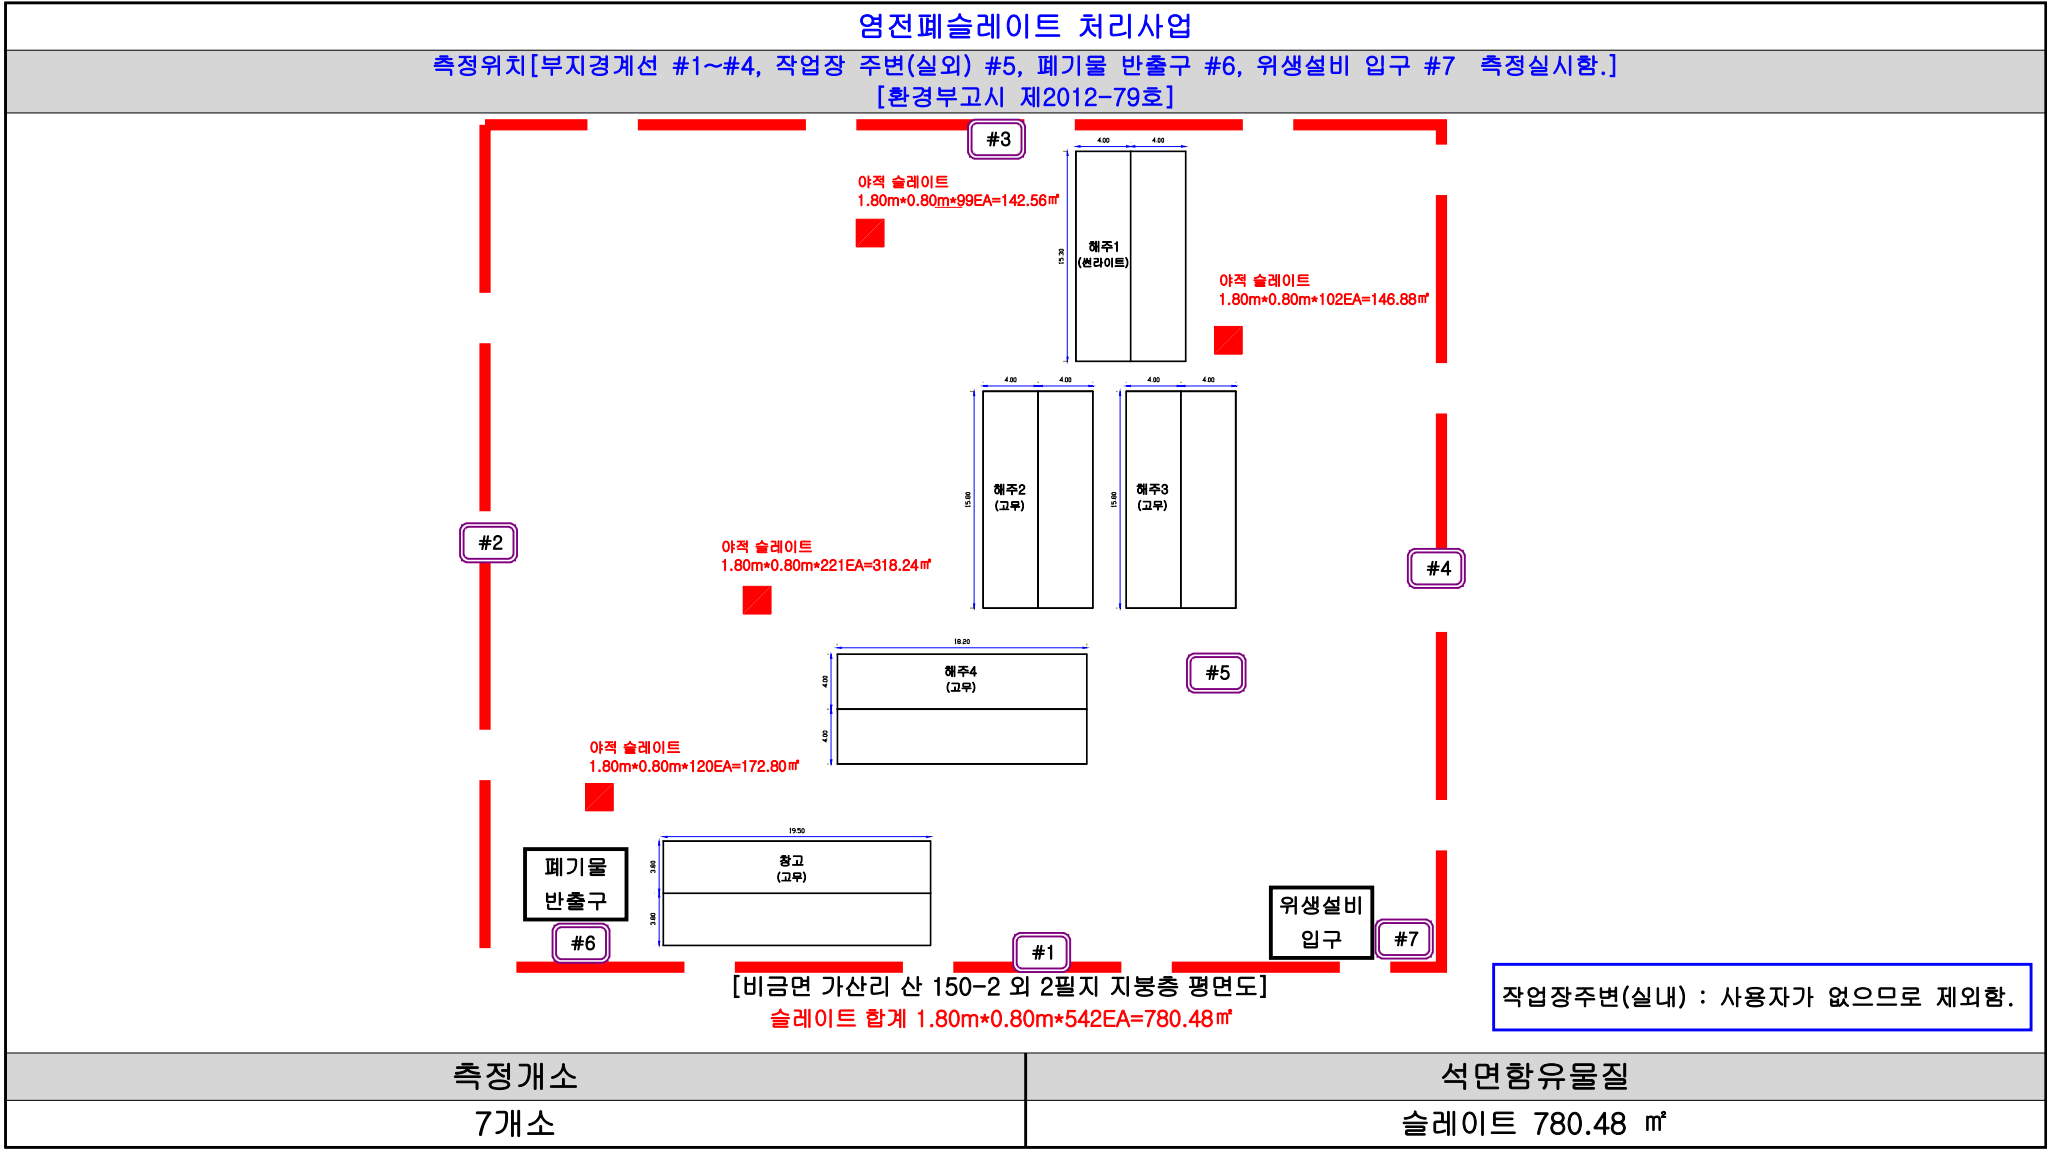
염전폐슬레이트 처리사업

측정위치[부지경계선 #1~#4, 작업장 주변(실외) #5, 폐기물 반출구 #6, 위생설비 입구 #7 측정실시함.]
[환경부고시 제2012-79호]

#3

야적 슬레이트
1.80m*0.80m*99EA=142.56㎡

4.00 4.00

해주1
(썬라이트)

야적 슬레이트
1.80m*0.80m*102EA=146.88㎡

4.00 4.00 4.00 4.00

해주2
(고무)

해주3
(고무)

#2

야적 슬레이트
1.80m*0.80m*221EA=318.24㎡

#4

18.20

해주4
(고무)

#5

야적 슬레이트
1.80m*0.80m*120EA=172.80㎡

19.50

폐기물
반출구

창고
(고무)

위생설비
입구

#6

#1

#7

[비금면 가산리 산 150-2 외 2필지 지붕층 평면도]
슬레이트 합계 1.80m*0.80m*542EA=780.48㎡

작업장주변(실내) : 사용자가 없으므로 제외함.

| 측정개소 | 석면함유물질 |
|---|---|
| 7개소 | 슬레이트 780.48 ㎡ |